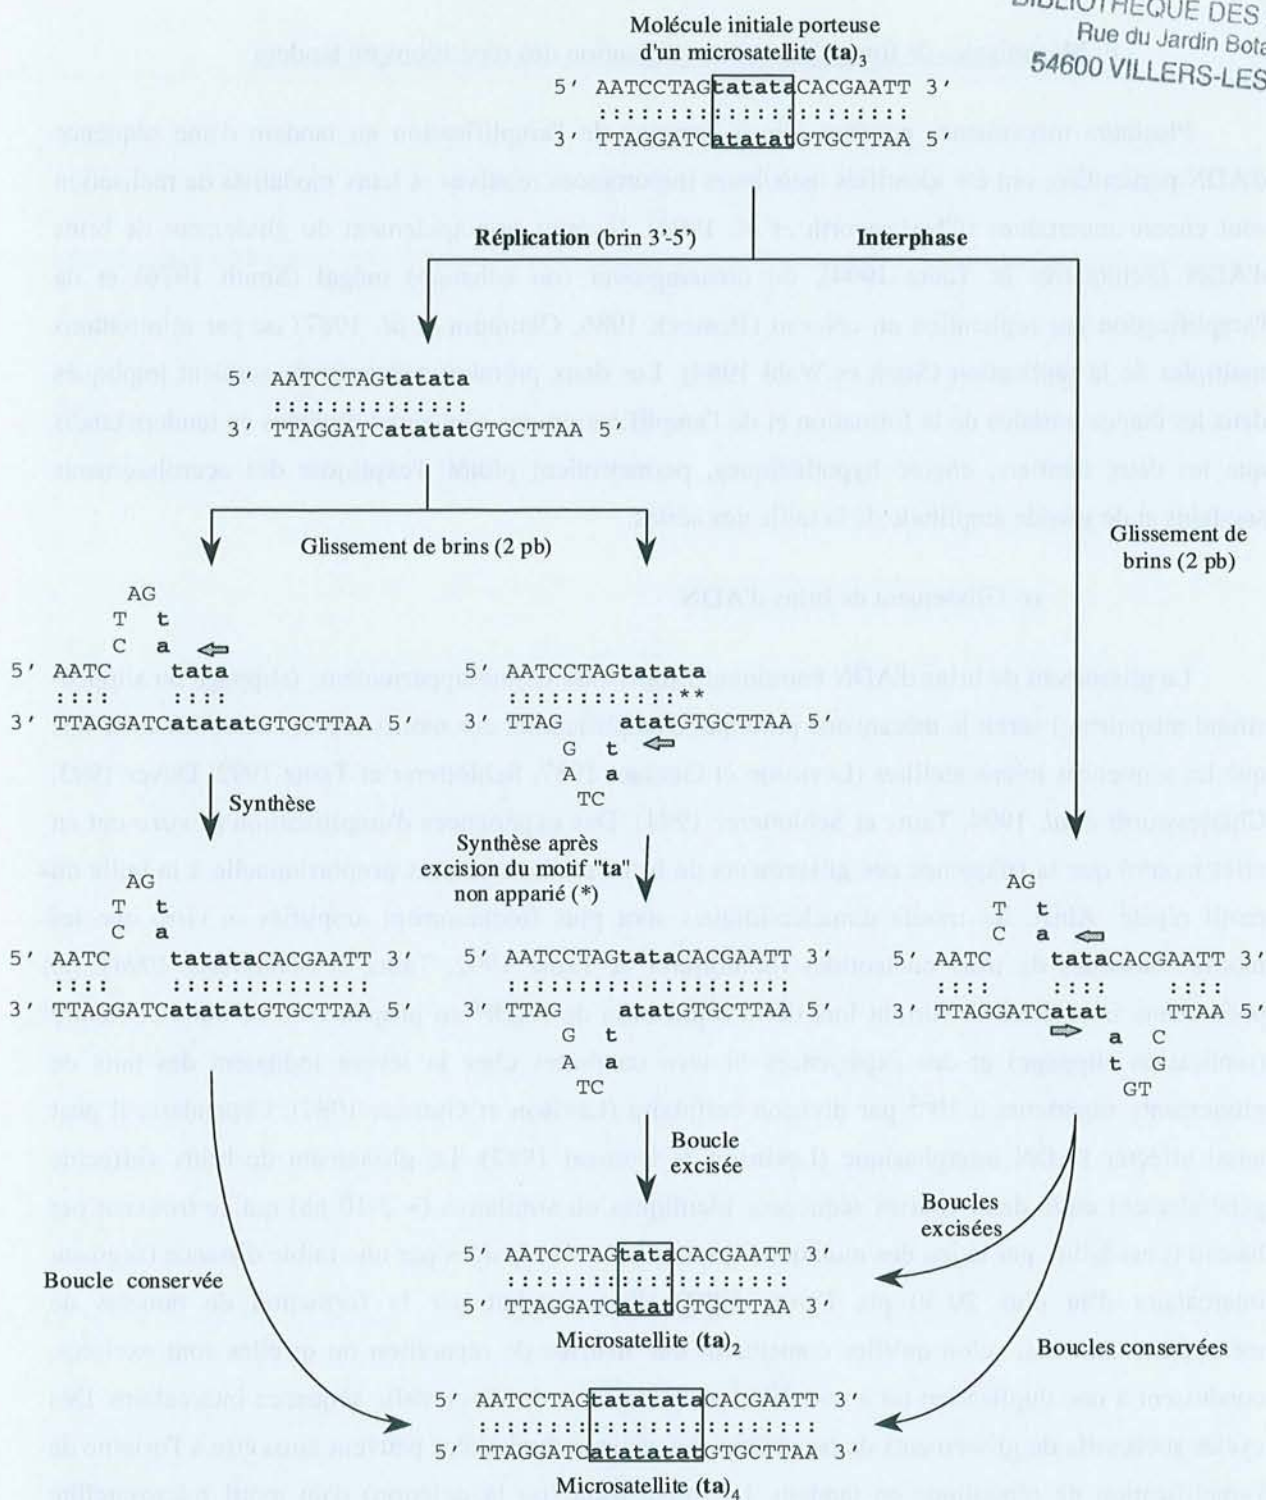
BIBLIOTHEQUE DES
Rue du Jardin Bota
54600 VILLERS-LES

Molécule initiale porteuse d'un microsatellite $(ta)_3$

5′ AATCCTAGtatataCACGAATT 3′
3′ TTAGGATCatatatGTGCTTAA 5′

Réplication (brin 3′-5′)

Interphase

5′ AATCCTAGtatata
3′ TTAGGATCatatatGTGCTTAA 5′

Glissement de brins (2 pb)

Glissement de brins (2 pb)

AG
T t
C a
5′ AATC tata
3′ TTAGGATCatatatGTGCTTAA 5′

5′ AATCCTAGtatata
**
3′ TTAG atatGTGCTTAA 5′
G t
A a
TC

Synthèse

Synthèse après excision du motif "ta" non apparié (*)

AG
T t
C a
5′ AATC tatataCACGAATT 3′
3′ TTAGGATCatatatGTGCTTAA 5′

5′ AATCCTAGtataCACGAATT 3′
3′ TTAG atatGTGCTTAA 5′
G t
A a
TC

AG
T t
C a
5′ AATC tataCACGAATT 3′
3′ TTAGGATCatat TTAA 5′
a C
t
GT

Boucle excisée

Boucles excisées

Boucle conservée

5′ AATCCTAGtataCACGAATT 3′
5′ TTAGGATCatatGTGCTTAA 3′

Microsatellite $(ta)_2$

Boucles conservées

5′ AATCCTAGtatatataCACGAATT 3′
5′ TTAGGATCatatatatGTGCTTAA 3′

Microsatellite $(ta)_4$